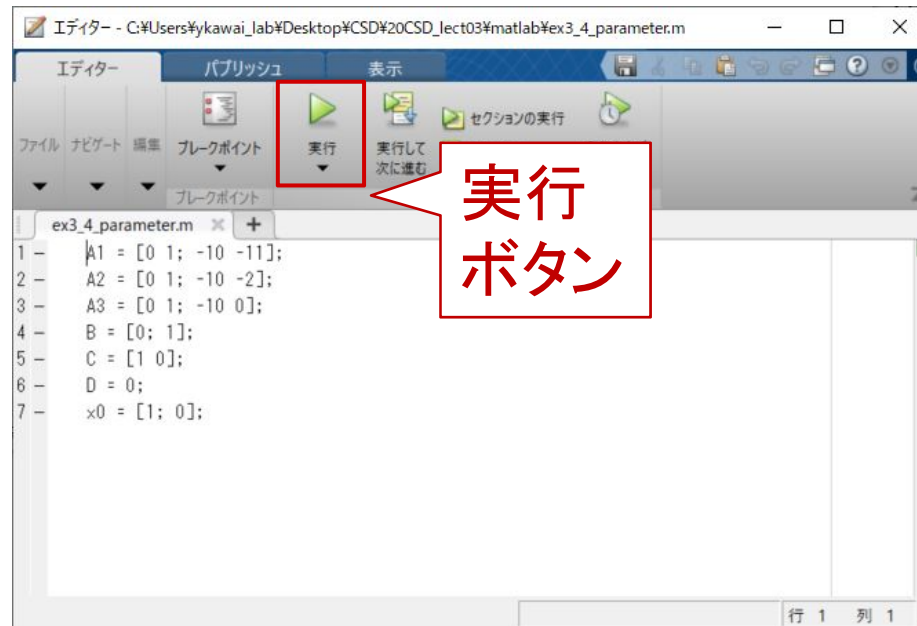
エディター - C:¥Users¥ykawai_lab¥Desktop¥CSD¥20CSD_lect03¥matlab¥ex3_4_parameter.m

エディター パブリッシュ 表示

ファイル ナビゲート 編集 ブレークポイント 実行 実行して次に進む セクションの実行

ブレークポイント

実行ボタン

ex3_4_parameter.m

1 – A1 = [0 1; -10 -11];
2 – A2 = [0 1; -10 -2];
3 – A3 = [0 1; -10 0];
4 – B = [0; 1];
5 – C = [1 0];
6 – D = 0;
7 – x0 = [1; 0];

行 1 列 1